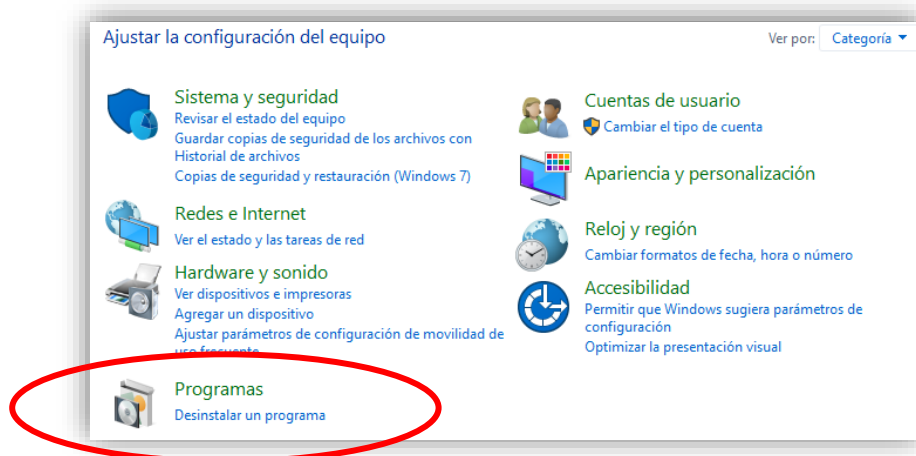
Ajustar la configuración del equipo

Ver por: Categoría

Sistema y seguridad
Revisar el estado del equipo
Guardar copias de seguridad de los archivos con Historial de archivos
Copias de seguridad y restauración (Windows 7)

Redes e Internet
Ver el estado y las tareas de red

Hardware y sonido
Ver dispositivos e impresoras
Agregar un dispositivo
Ajustar parámetros de configuración de movilidad de uso frecuente

Programas
Desinstalar un programa

Cuentas de usuario
Cambiar el tipo de cuenta

Apariencia y personalización

Reloj y región
Cambiar formatos de fecha, hora o número

Accesibilidad
Permitir que Windows sugiera parámetros de configuración
Optimizar la presentación visual